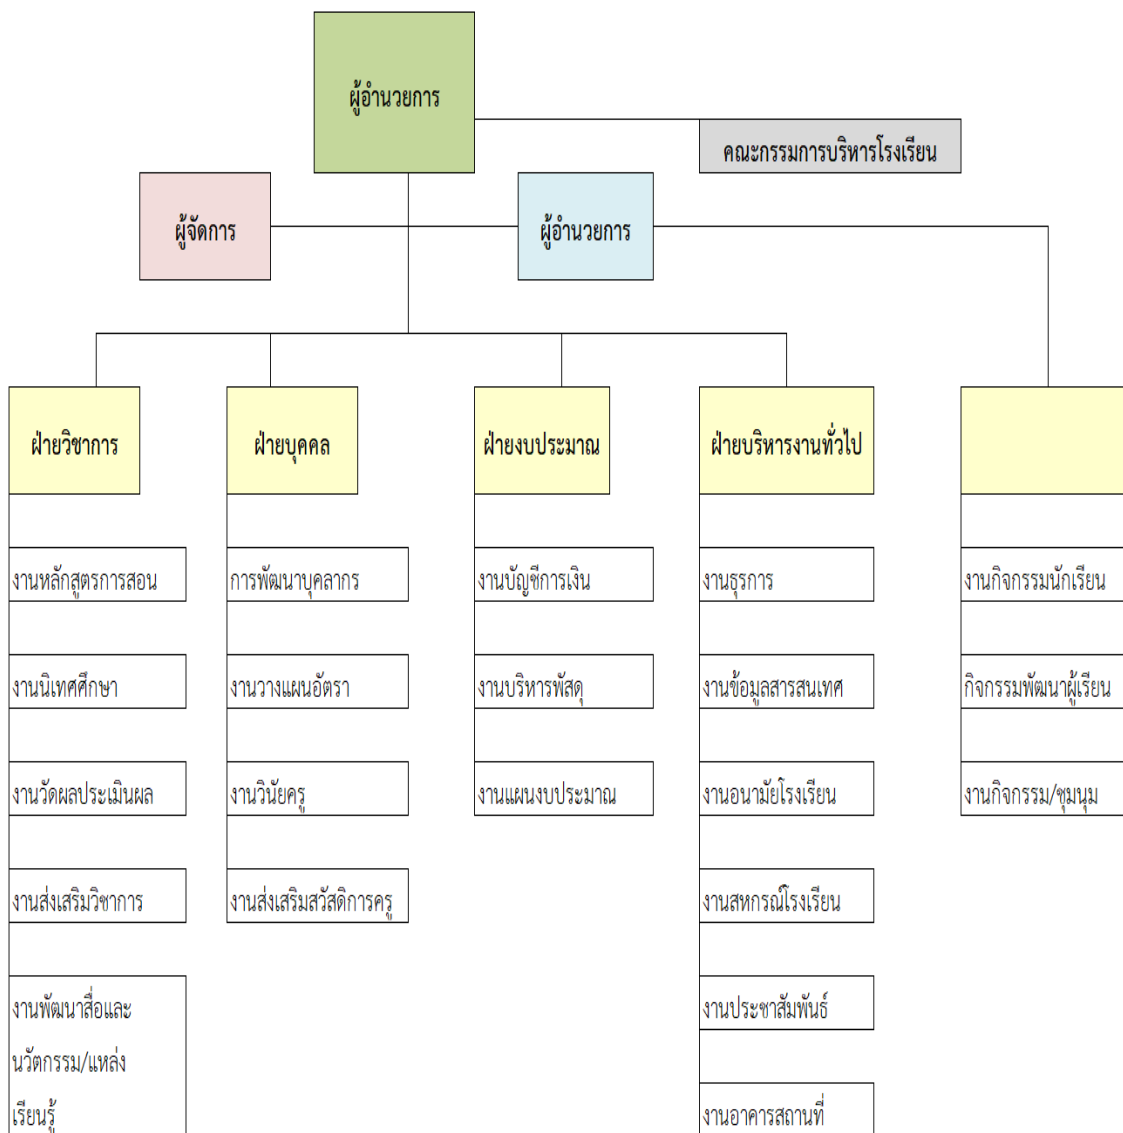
ผู้อำนวยการ

คณะกรรมการบริหารโรงเรียน

ผู้จัดการ

ผู้อำนวยการ

ฝ่ายวิชาการ

งานหลักสูตรการสอน

งานนิเทศศึกษา

งานวัดผลประเมินผล

งานส่งเสริมวิชาการ

งานพัฒนาสื่อและนวัตกรรม/แหล่งเรียนรู้

ฝ่ายบุคคล

การพัฒนาบุคลากร

งานวางแผนอัตรา

งานวินัยครู

งานส่งเสริมสวัสดิการครู

ฝ่ายงบประมาณ

งานบัญชีการเงิน

งานบริหารพัสดุ

งานแผนงบประมาณ

ฝ่ายบริหารงานทั่วไป

งานธุรการ

งานข้อมูลสารสนเทศ

งานอนามัยโรงเรียน

งานสหกรณ์โรงเรียน

งานประชาสัมพันธ์

งานอาคารสถานที่

งานกิจกรรมนักเรียน

กิจกรรมพัฒนาผู้เรียน

งานกิจกรรม/ชุมนุม